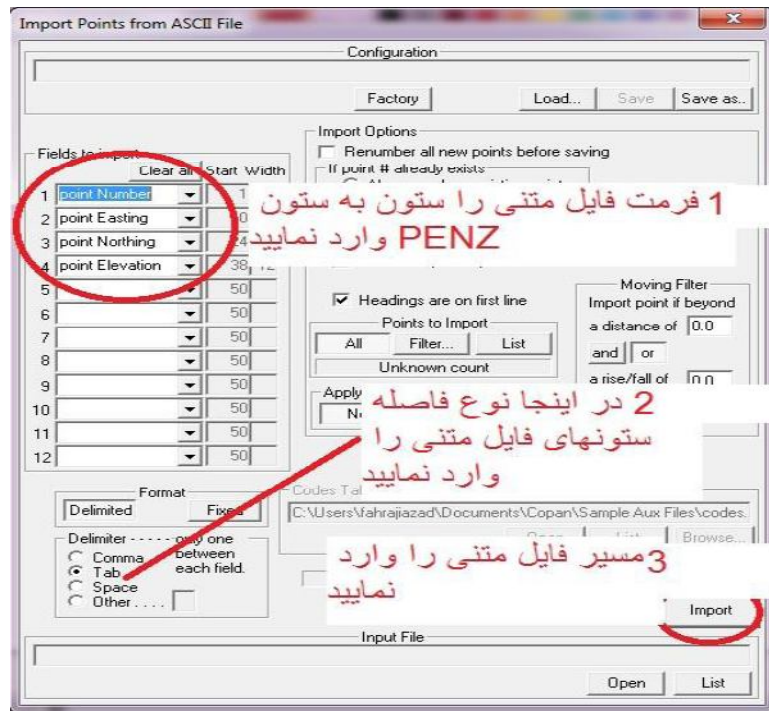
Import Points from ASCII File

Configuration

Factory | Load... | Save | Save as..

Fields to import

Clear all | Start | Width

1 point Number
2 point Easting
3 point Northing
4 point Elevation 38
5 50
6 50
7 50
8 50
9 50
10 50
11 50
12 50

Import Options

Renumber all new points before saving

If point # already exists

1 فرمت فایل متنی را ستون به ستون PENZ وارد نمایید

Headings are on first line

Points to Import

All | Filter... | List

Unknown count

Apply

Moving Filter

Import point if beyond

a distance of 0.0

and | or

a rise/fall of 0.0

2 در اینجا نوع فاصله ستونهای فایل متنی را وارد نمایید

Format

Delimited | Fixed

Delimiter - - - - - only one between each field.

Comma
Tab
Space
Other . . . .

Codes Tal

C:\Users\fahrajiazad\Documents\Copan\Sample Aux Files\codes.

Browse...

3مسیر فایل متنی را وارد نمایید

Import

Input File

Open | List